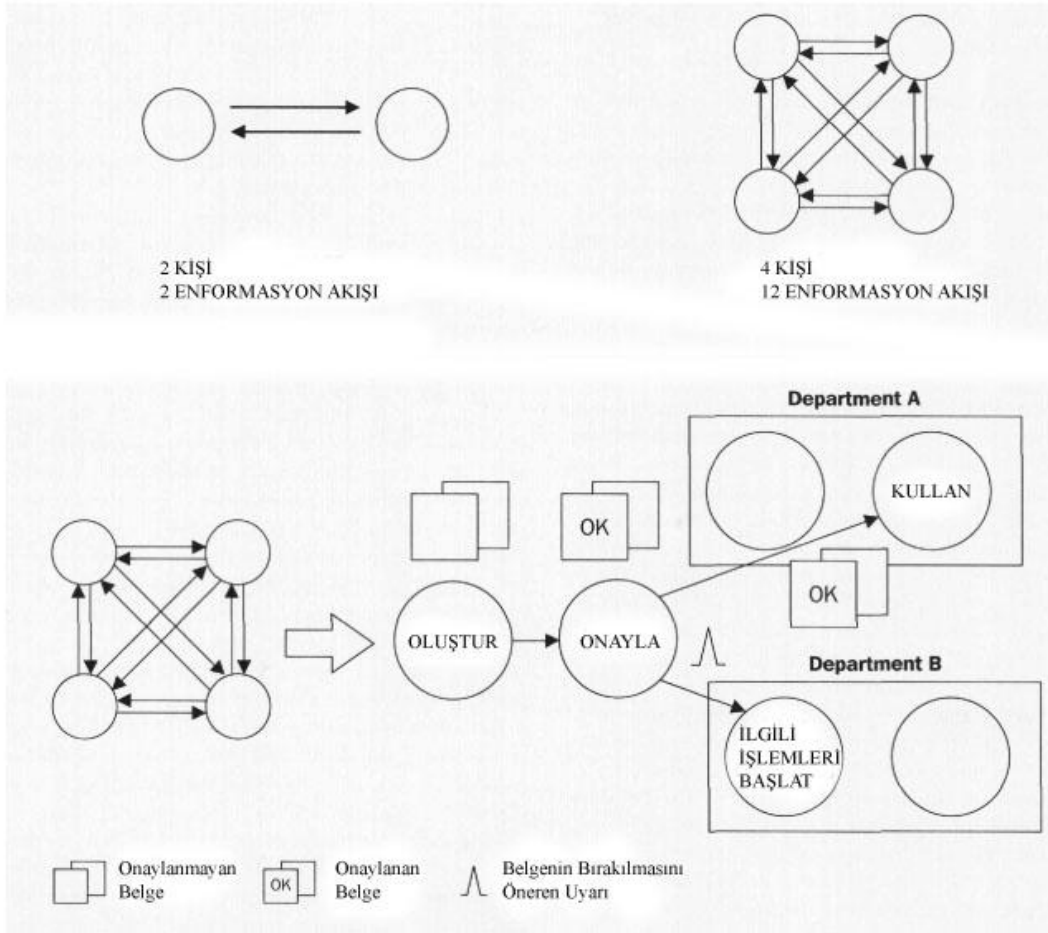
2 KİŞİ
2 ENFORMASYON AKIŞI

4 KİŞİ
12 ENFORMASYON AKIŞI

Department A

KULLAN

OK

OK

OLUŞTUR

ONAYLA

Department B

İLGİLİ İŞLEMLERİ BAŞLAT

Onaylanmayan Belge

OK Onaylanan Belge

Belgenin Bırakılmasını Öneren Uyarı